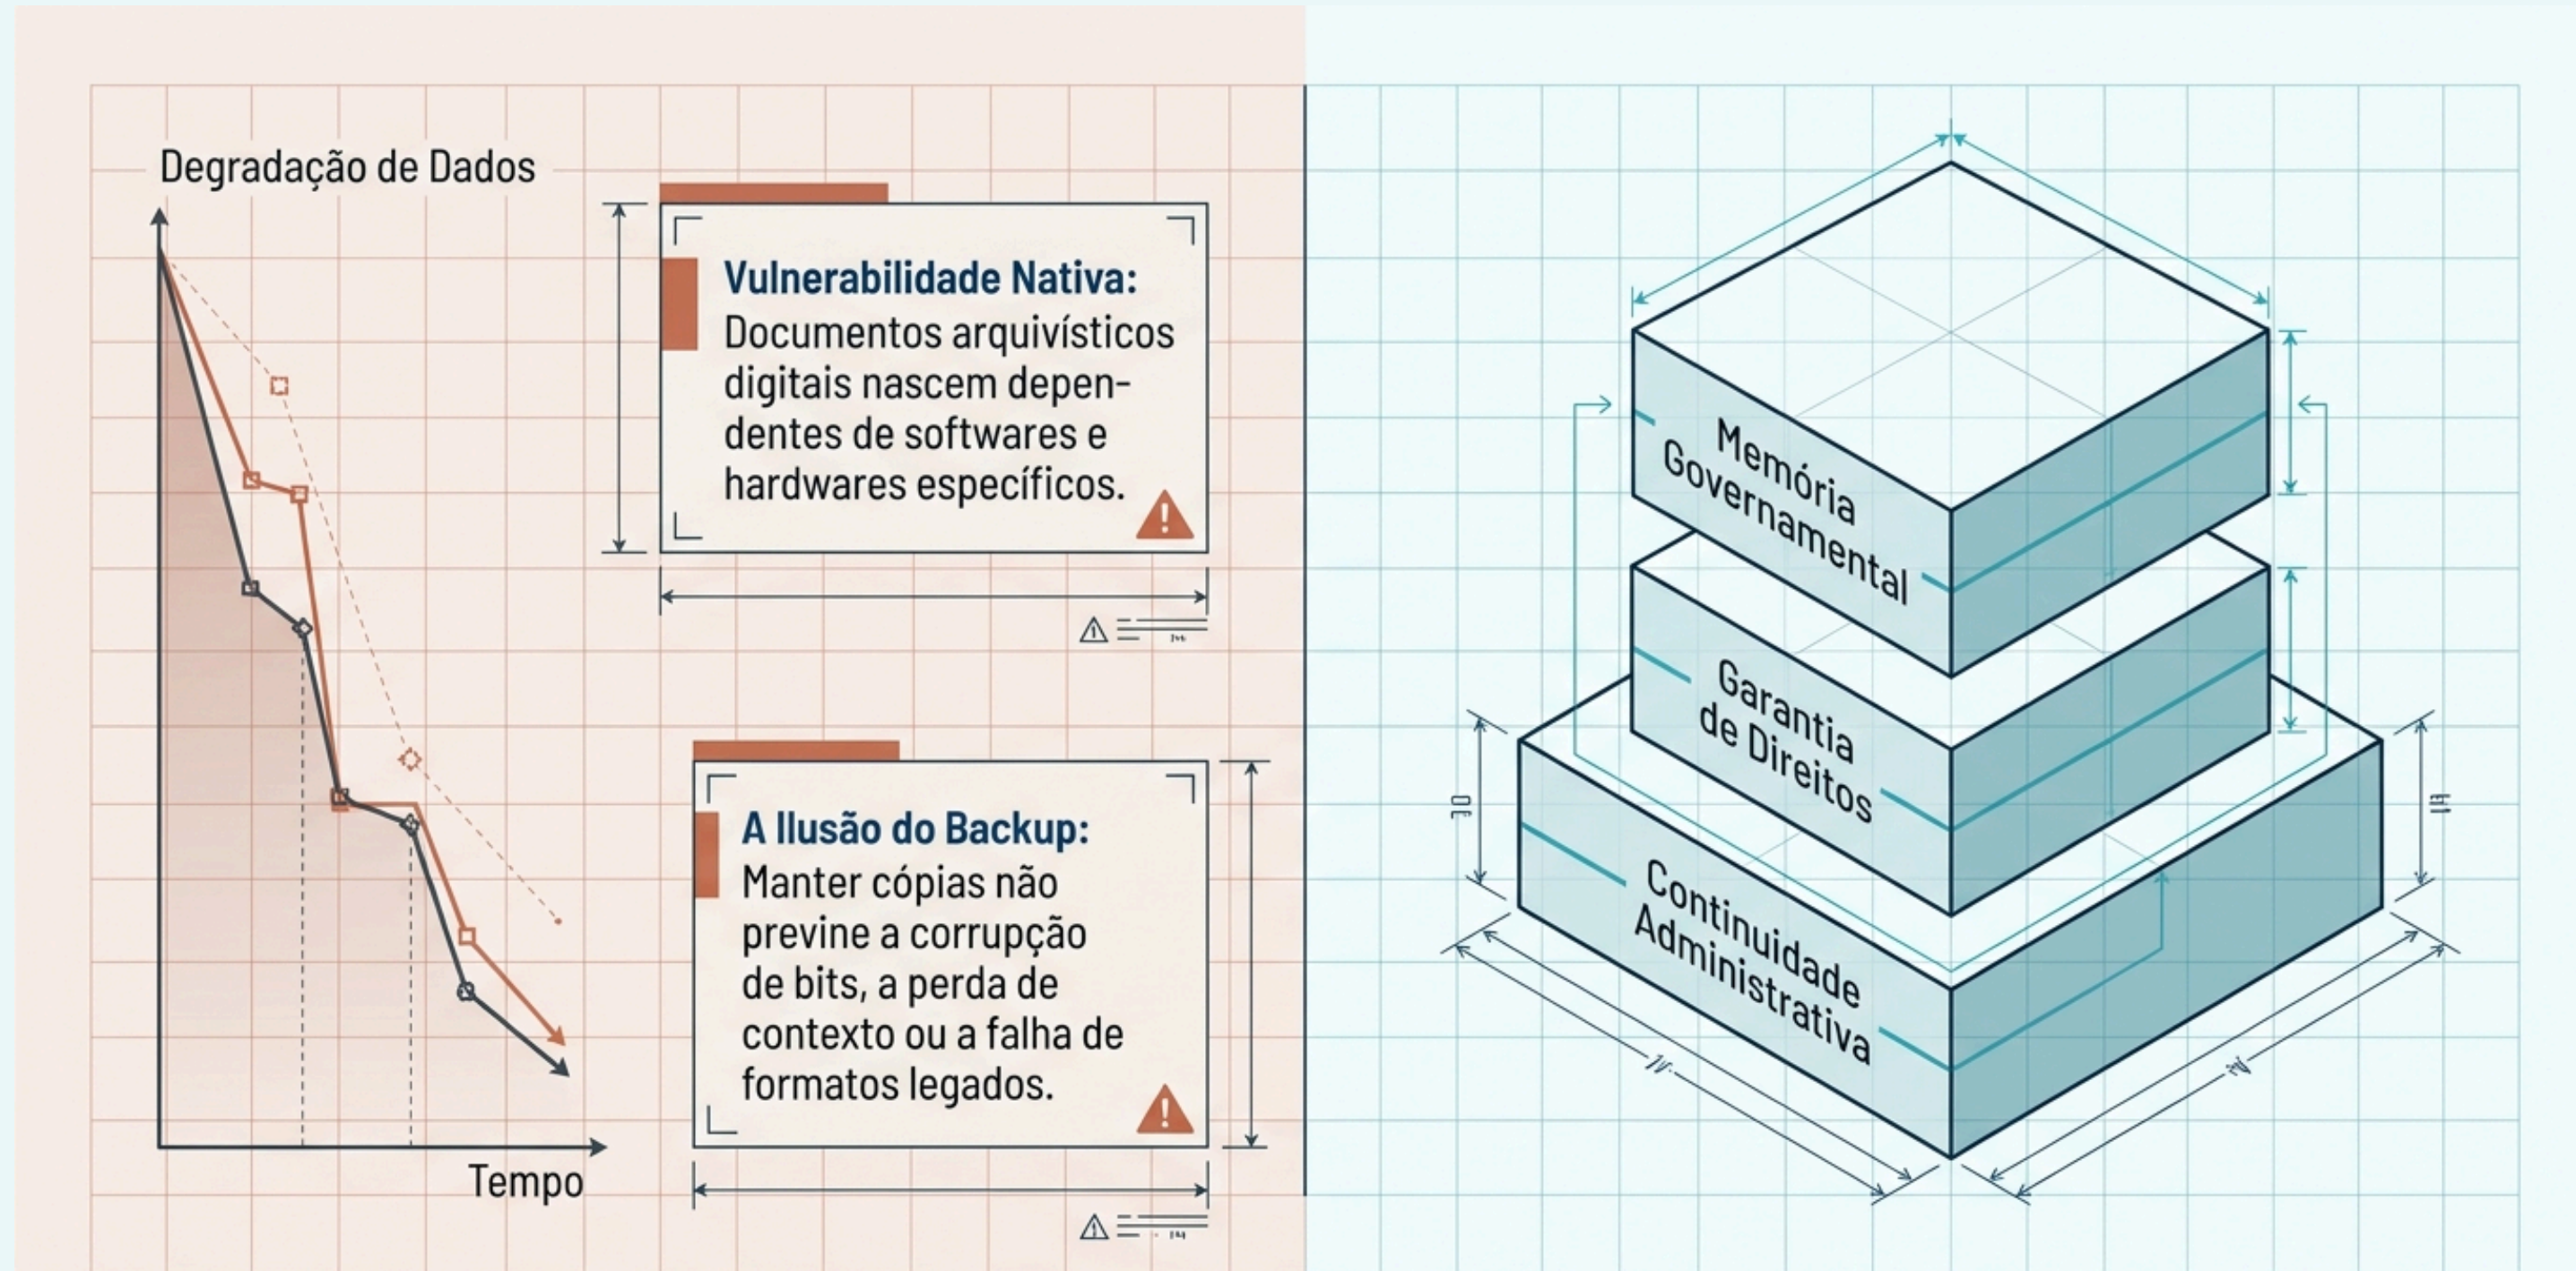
Degradação de Dados

Tempo

**Vulnerabilidade Nativa:** Documentos arquivísticos digitais nascem dependentes de softwares e hardwares específicos.

**A Ilusão do Backup:** Manter cópias não previne a corrupção de bits, a perda de contexto ou a falha de formatos legados.

Memória Governamental

Garantia de Direitos

Continuidade Administrativa